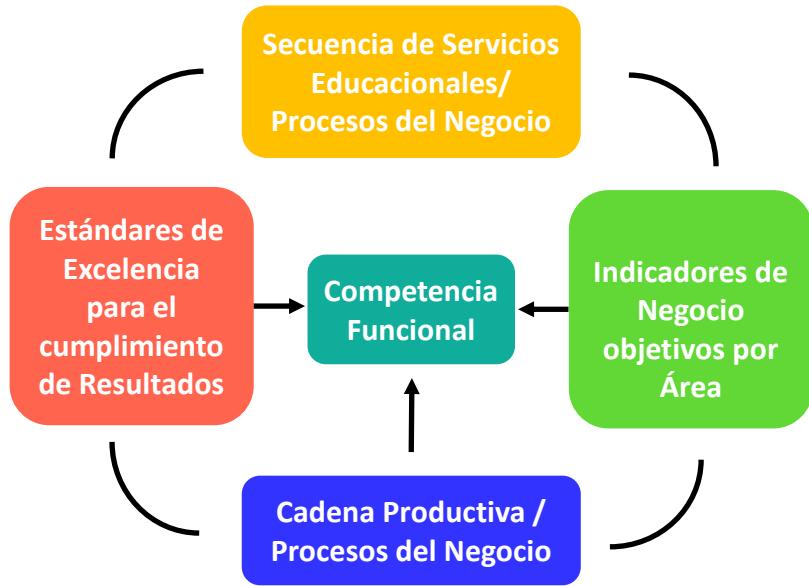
Secuencia de Servicios Educacionales/ Procesos del Negocio

Estándares de Excelencia para el cumplimiento de Resultados

Competencia Funcional

Indicadores de Negocio objetivos por Área

Cadena Productiva / Procesos del Negocio